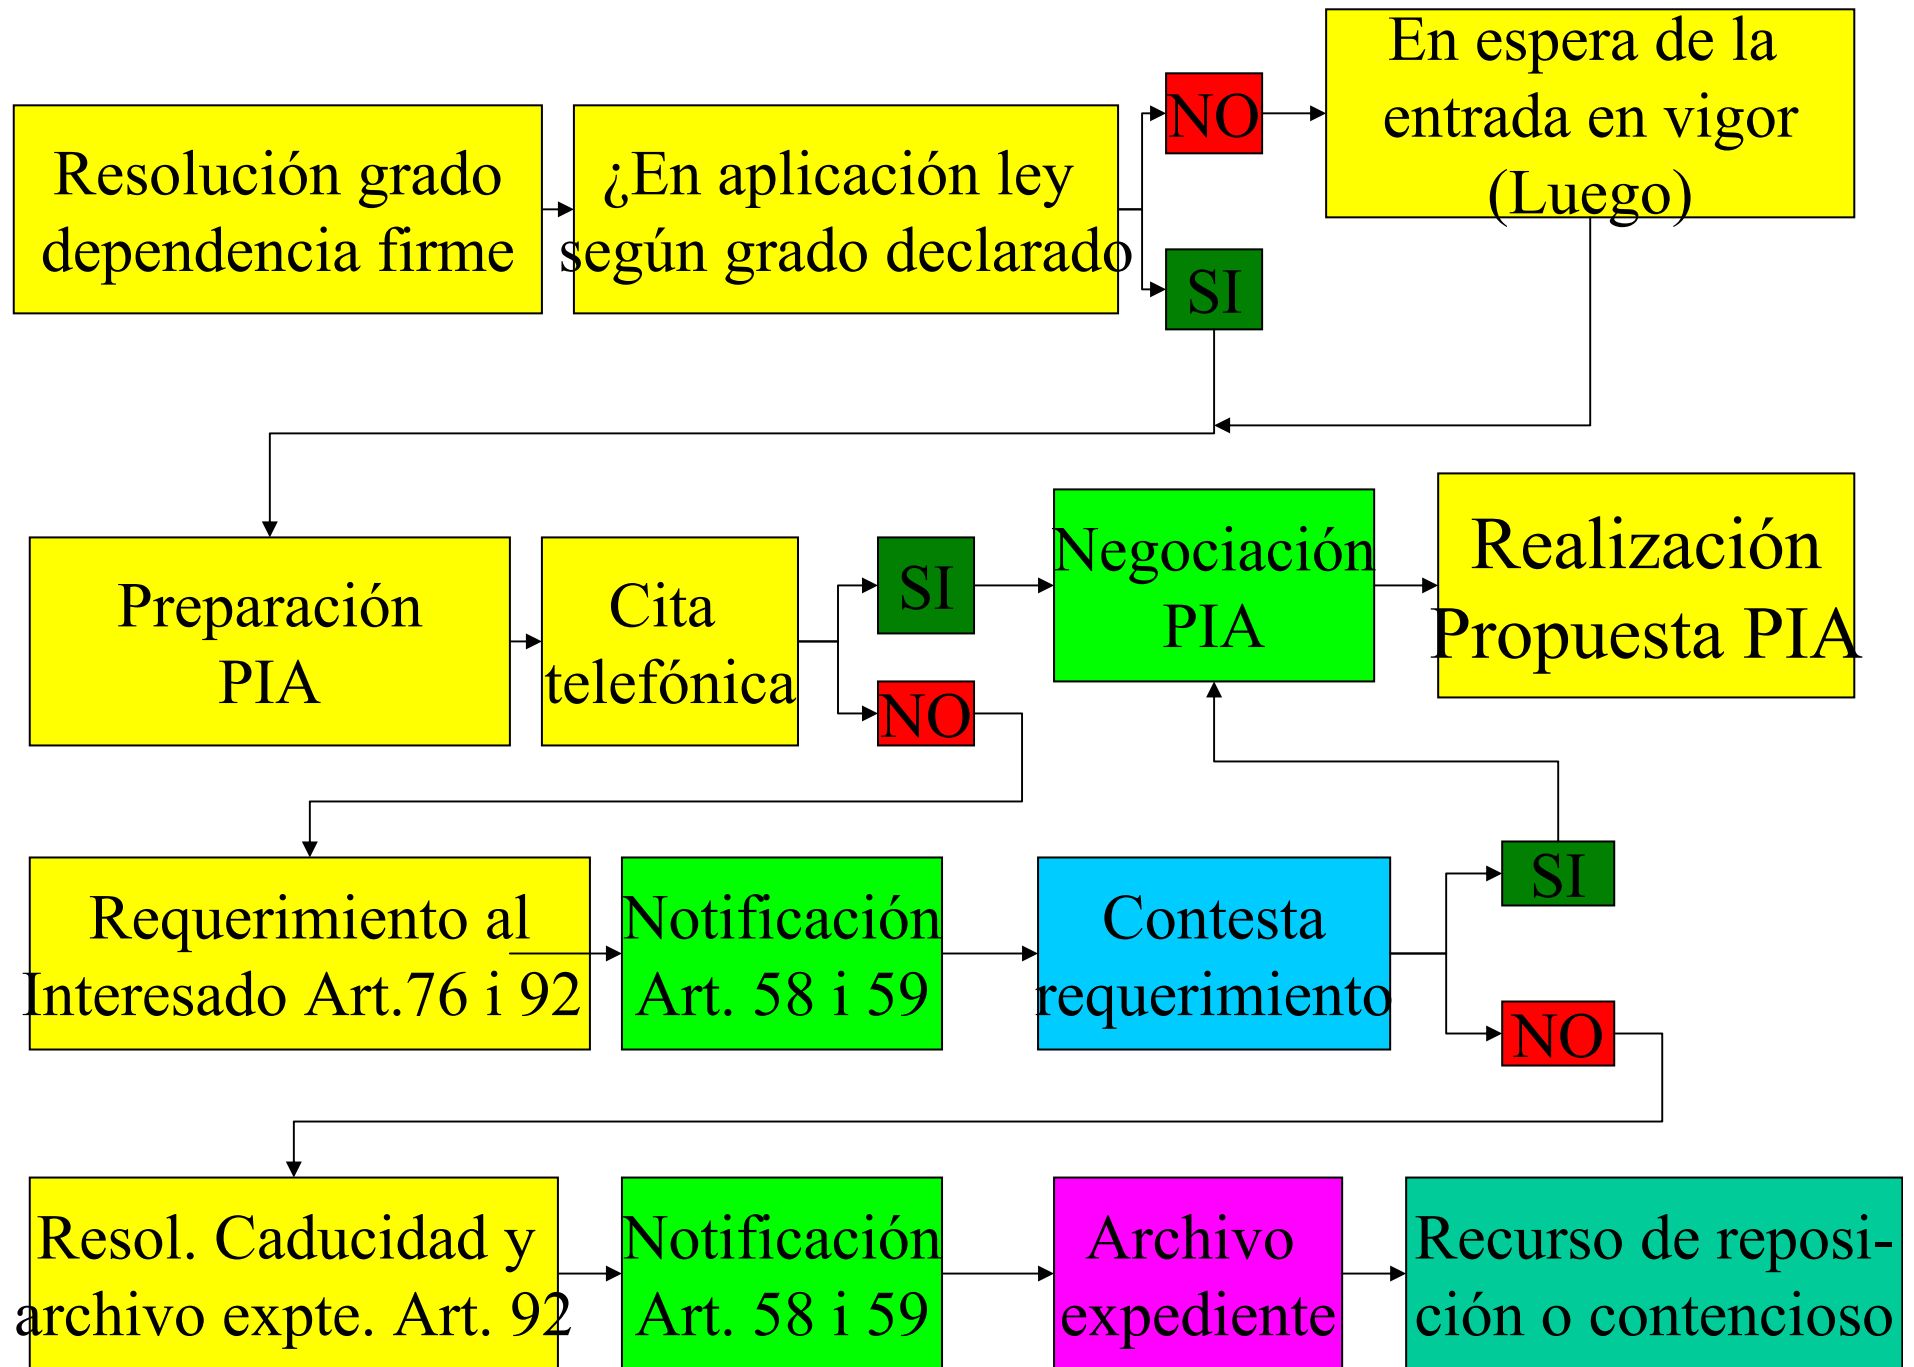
Resolución grado dependencia firme

¿En aplicación ley según grado declarado

NO

En espera de la entrada en vigor (Luego)

SI

Preparación PIA

Cita telefónica

SI

NO

Negociación PIA

Realización Propuesta PIA

Requerimiento al Interesado Art.76 i 92

Notificación Art. 58 i 59

Contesta requerimiento

SI

NO

Resol. Caducidad y archivo expte. Art. 92

Notificación Art. 58 i 59

Archivo expediente

Recurso de reposición o contencioso